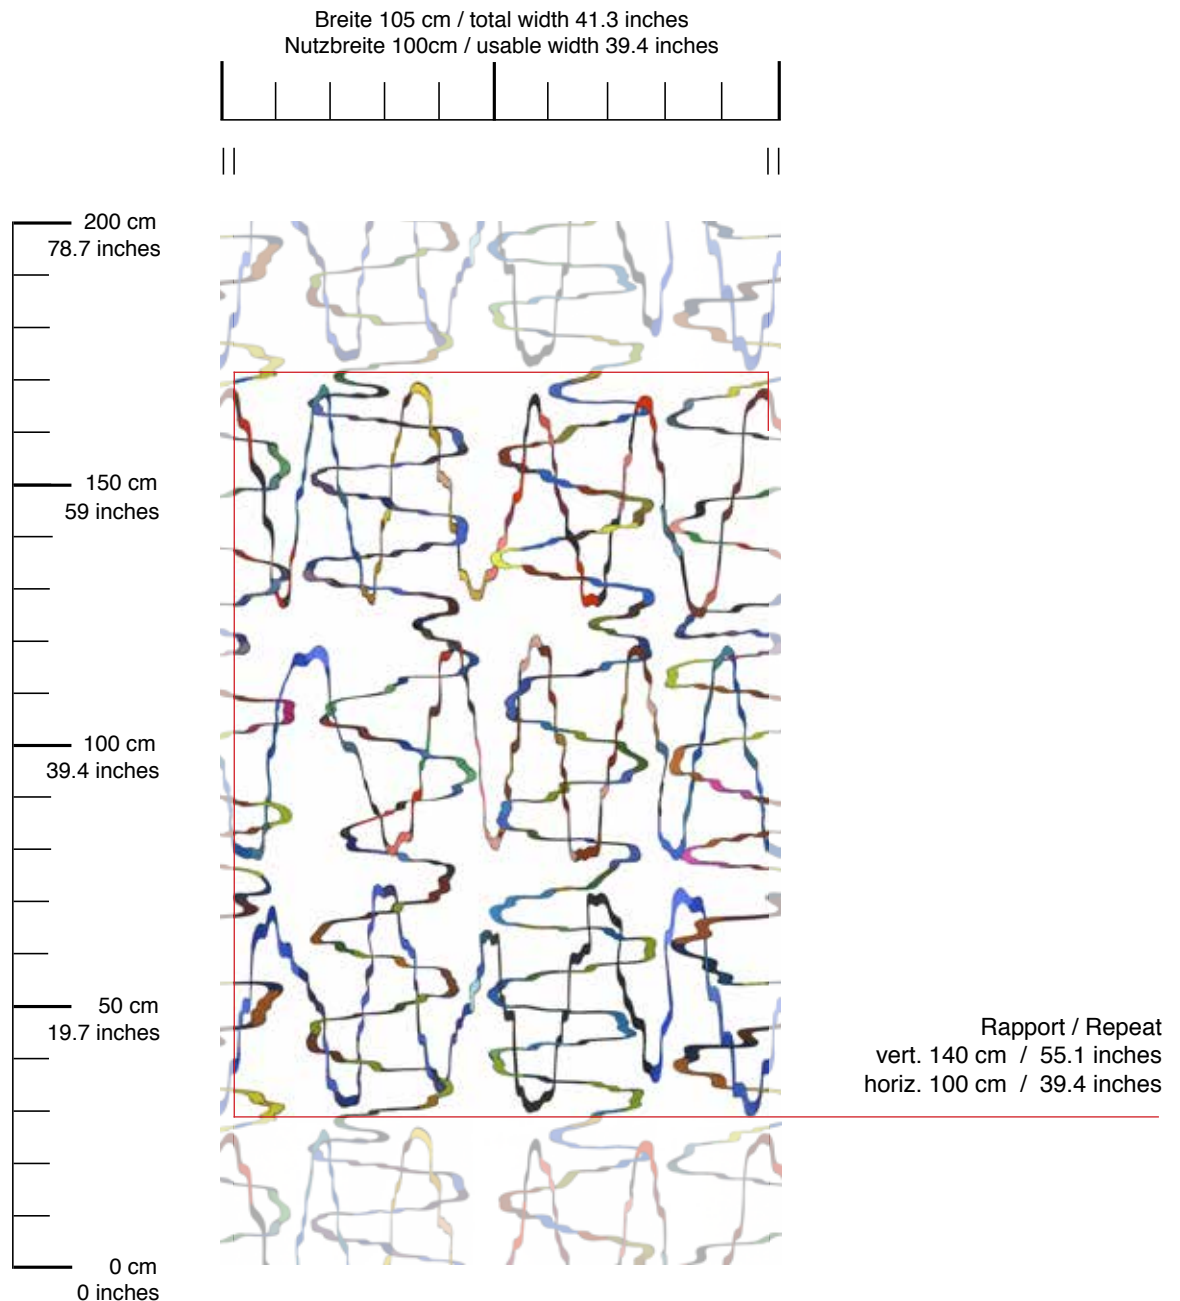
Breite 105 cm / total width 41.3 inches
Nutzbreite 100cm / usable width 39.4 inches

200 cm
78.7 inches

150 cm
59 inches

100 cm
39.4 inches

50 cm
19.7 inches

0 cm
0 inches

Rapport / Repeat
vert. 140 cm / 55.1 inches
horiz. 100 cm / 39.4 inches